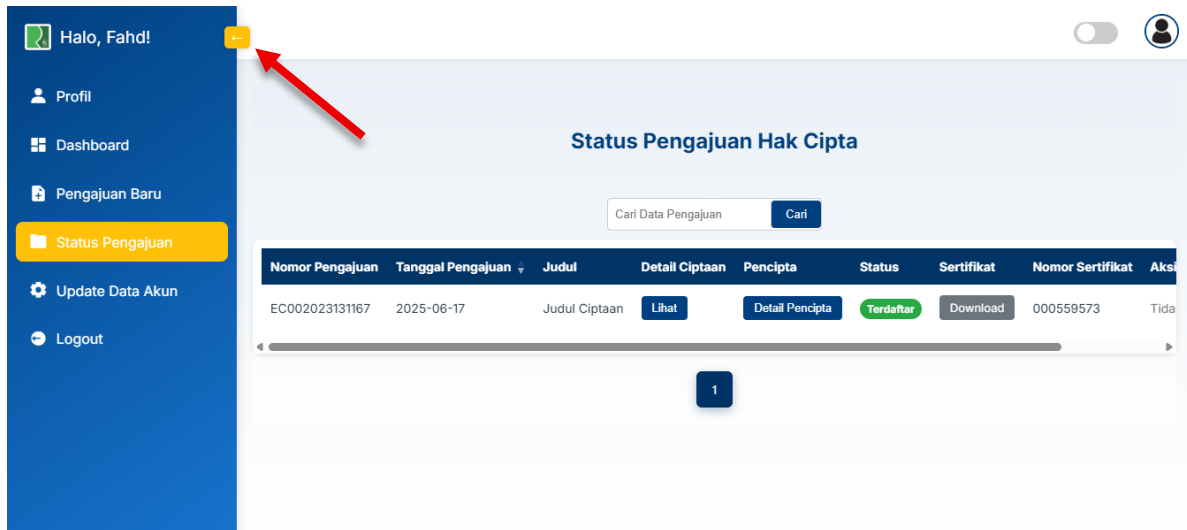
Halo, Fahd!

←

Profil

Dashboard

Pengajuan Baru

Status Pengajuan

Update Data Akun

Logout

Status Pengajuan Hak Cipta

Cari Data Pengajuan Cari

| Nomor Pengajuan | Tanggal Pengajuan | Judul | Detail Ciptaan | Pencipta | Status | Sertifikat | Nomor Sertifikat | Aksi |
|---|---|---|---|---|---|---|---|---|
| EC002023131167 | 2025-06-17 | Judul Ciptaan | Lihat | Detail Pencipta | Terdaftar | Download | 000559573 | Tida |

1